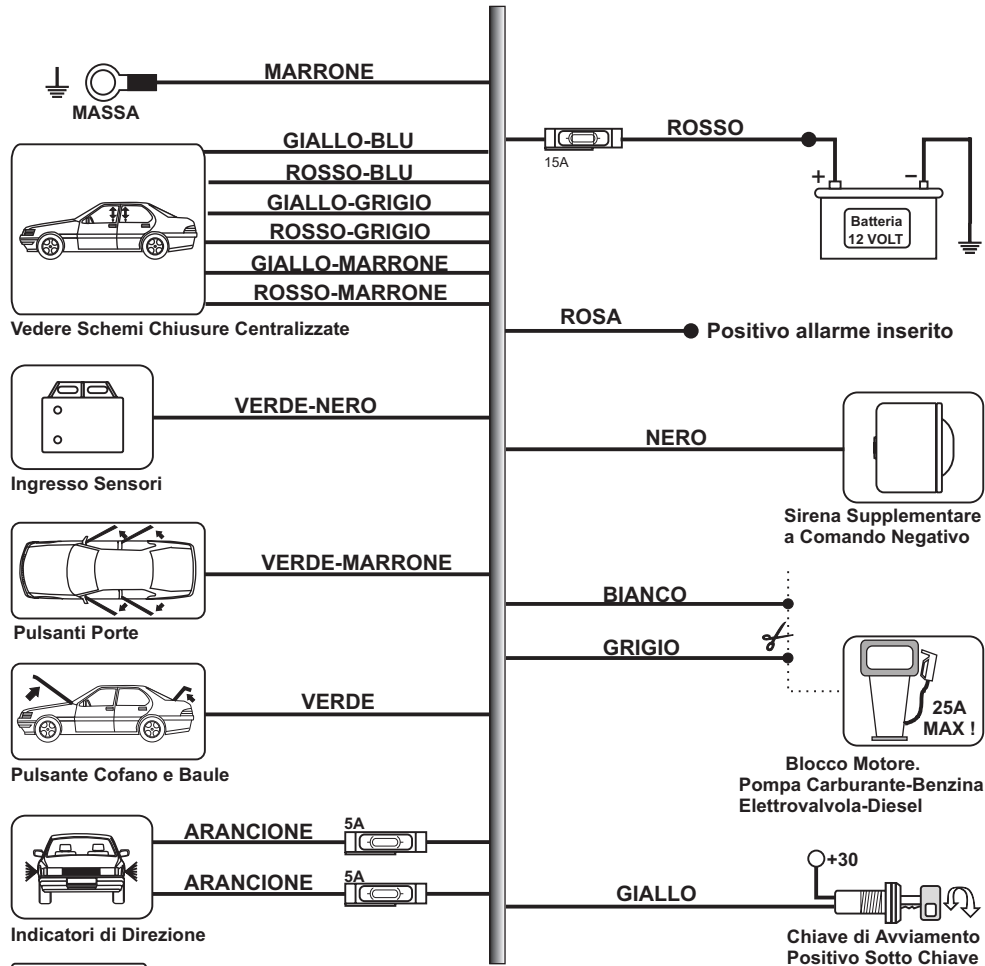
MASSA
MARRONE

GIALLO-BLU
ROSSO-BLU
GIALLO-GRIGIO
ROSSO-GRIGIO
GIALLO-MARRONE
ROSSO-MARRONE
Vedere Schemi Chiusure Centralizzate

15A
ROSSO
+
−
Batteria
12 VOLT

ROSA
Positivo allarme inserito

VERDE-NERO
Ingresso Sensori

NERO
Sirena Supplementare a Comando Negativo

VERDE-MARRONE
Pulsanti Porte

BIANCO
GRIGIO

VERDE
Pulsante Cofano e Baule

25A
MAX !
Blocco Motore.
Pompa Carburante-Benzina
Elettrovalvola-Diesel

ARANCIONE
5A
ARANCIONE
5A
Indicatori di Direzione

+30
GIALLO
Chiave di Avviamento
Positivo Sotto Chiave